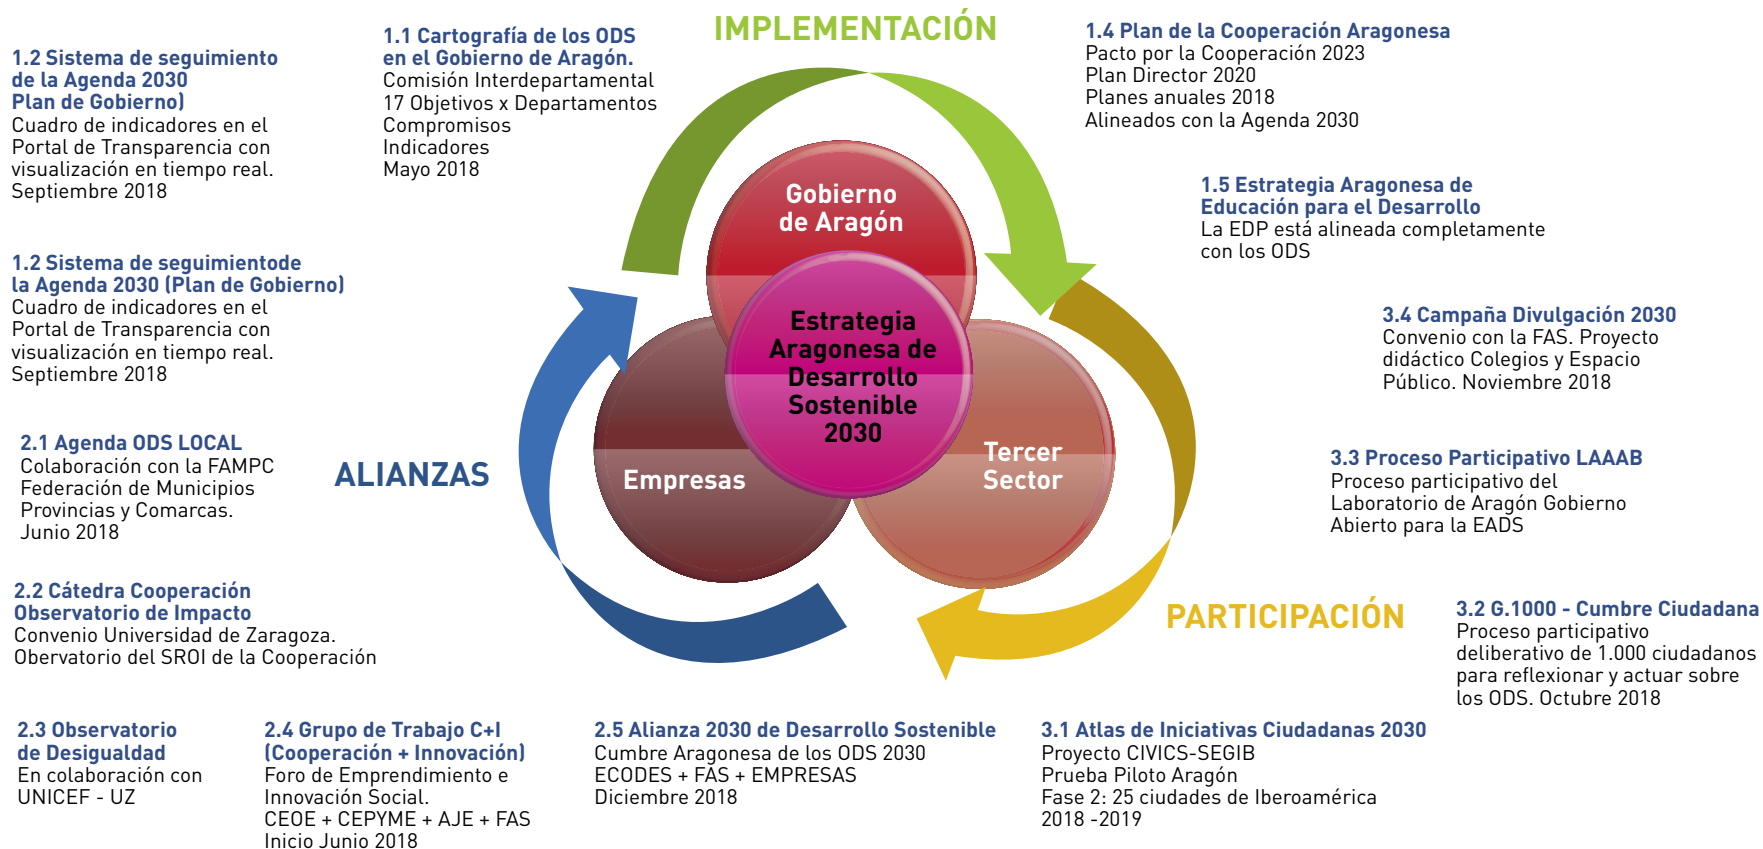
1.2 Sistema de seguimiento de la Agenda 2030 Plan de Gobierno)
Cuadro de indicadores en el Portal de Transparencia con visualización en tiempo real. Septiembre 2018

1.1 Cartografía de los ODS en el Gobierno de Aragón.
Comisión Interdepartamental
17 Objetivos x Departamentos
Compromisos
Indicadores
Mayo 2018

IMPLEMENTACIÓN

1.4 Plan de la Cooperación Aragonesa
Pacto por la Cooperación 2023
Plan Director 2020
Planes anuales 2018
Alineados con la Agenda 2030

1.5 Estrategia Aragonesa de Educación para el Desarrollo
La EDP está alineada completamente con los ODS

1.2 Sistema de seguimientode la Agenda 2030 (Plan de Gobierno)
Cuadro de indicadores en el Portal de Transparencia con visualización en tiempo real. Septiembre 2018

Gobierno de Aragón

Estrategia Aragonesa de Desarrollo Sostenible 2030

Empresas

Tercer Sector

3.4 Campaña Divulgación 2030
Convenio con la FAS. Proyecto didáctico Colegios y Espacio Público. Noviembre 2018

2.1 Agenda ODS LOCAL
Colaboración con la FAMPC Federación de Municipios Provincias y Comarcas. Junio 2018

ALIANZAS

3.3 Proceso Participativo LAAAB
Proceso participativo del Laboratorio de Aragón Gobierno Abierto para la EADS

2.2 Cátedra Cooperación Observatorio de Impacto
Convenio Universidad de Zaragoza. Observatorio del SROI de la Cooperación

PARTICIPACIÓN

3.2 G.1000 - Cumbre Ciudadana
Proceso participativo deliberativo de 1.000 ciudadanos para reflexionar y actuar sobre los ODS. Octubre 2018

2.3 Observatorio de Desigualdad
En colaboración con UNICEF - UZ

2.4 Grupo de Trabajo C+I (Cooperación + Innovación)
Foro de Emprendimiento e Innovación Social.
CEOE + CEPYME + AJE + FAS
Inicio Junio 2018

2.5 Alianza 2030 de Desarrollo Sostenible
Cumbre Aragonesa de los ODS 2030
ECODES + FAS + EMPRESAS
Diciembre 2018

3.1 Atlas de Iniciativas Ciudadanas 2030
Proyecto CIVICS-SEGIB
Prueba Piloto Aragón
Fase 2: 25 ciudades de Iberoamérica
2018 -2019